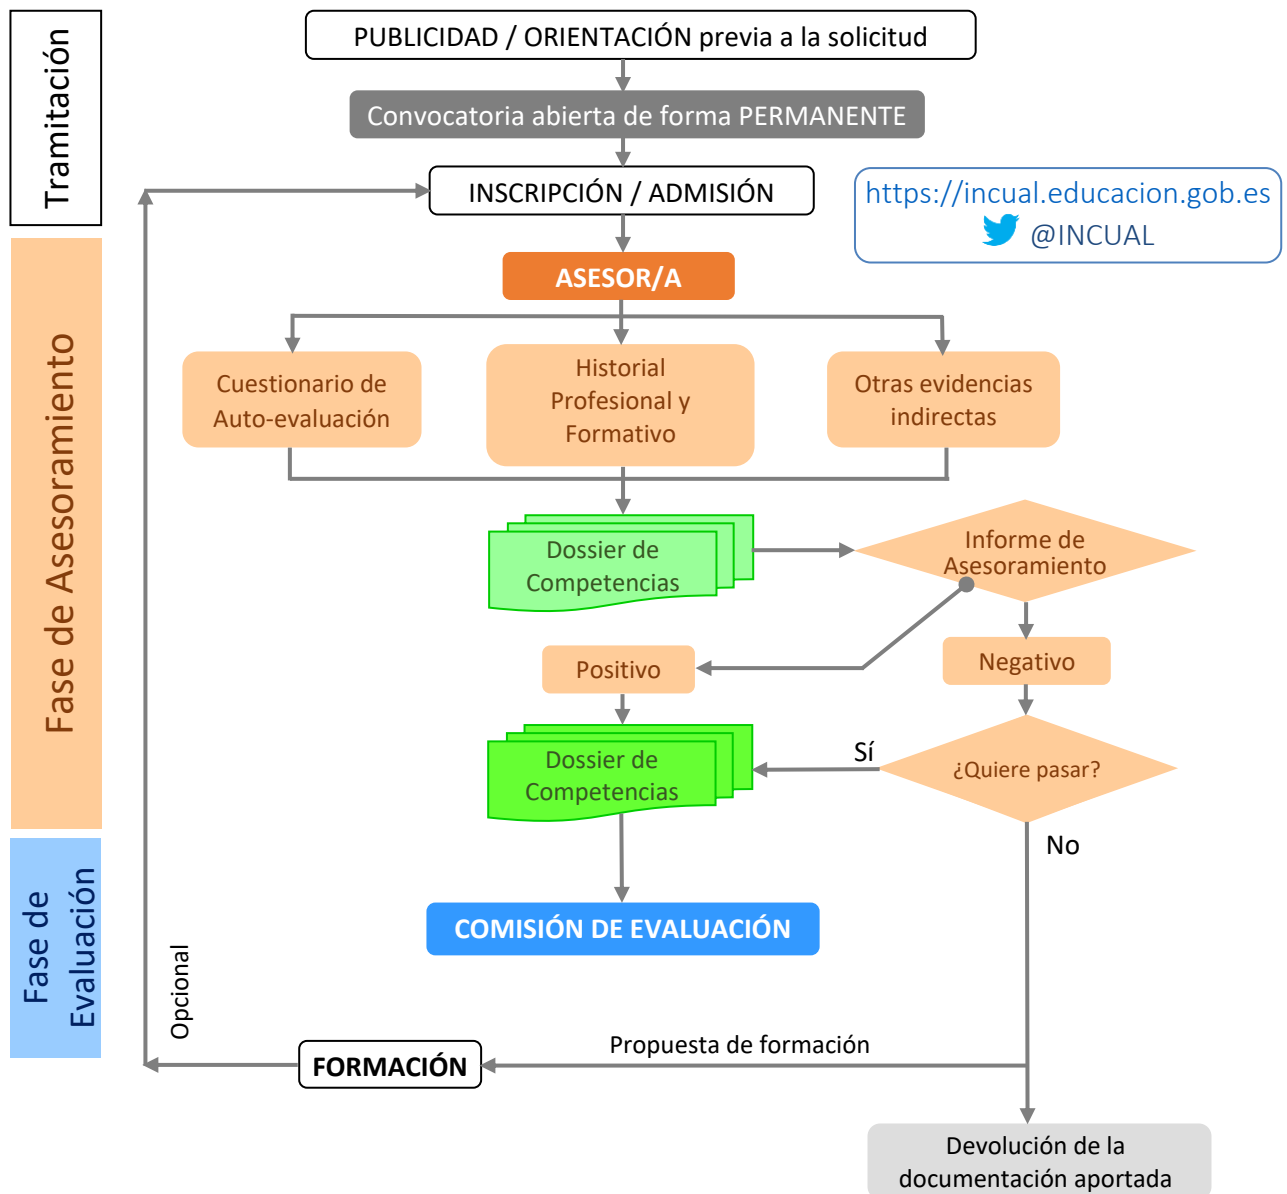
Tramitación

Fase de Asesoramiento

Fase de Evaluación

PUBLICIDAD / ORIENTACIÓN previa a la solicitud

Convocatoria abierta de forma PERMANENTE

INSCRIPCIÓN / ADMISIÓN

https://incual.educacion.gob.es
@INCUAL

ASESOR/A

Cuestionario de Auto-evaluación

Historial Profesional y Formativo

Otras evidencias indirectas

Dossier de Competencias

Informe de Asesoramiento

Positivo

Negativo

Dossier de Competencias

Sí

¿Quiere pasar?

No

COMISIÓN DE EVALUACIÓN

Opcional

Propuesta de formación

FORMACIÓN

Devolución de la documentación aportada